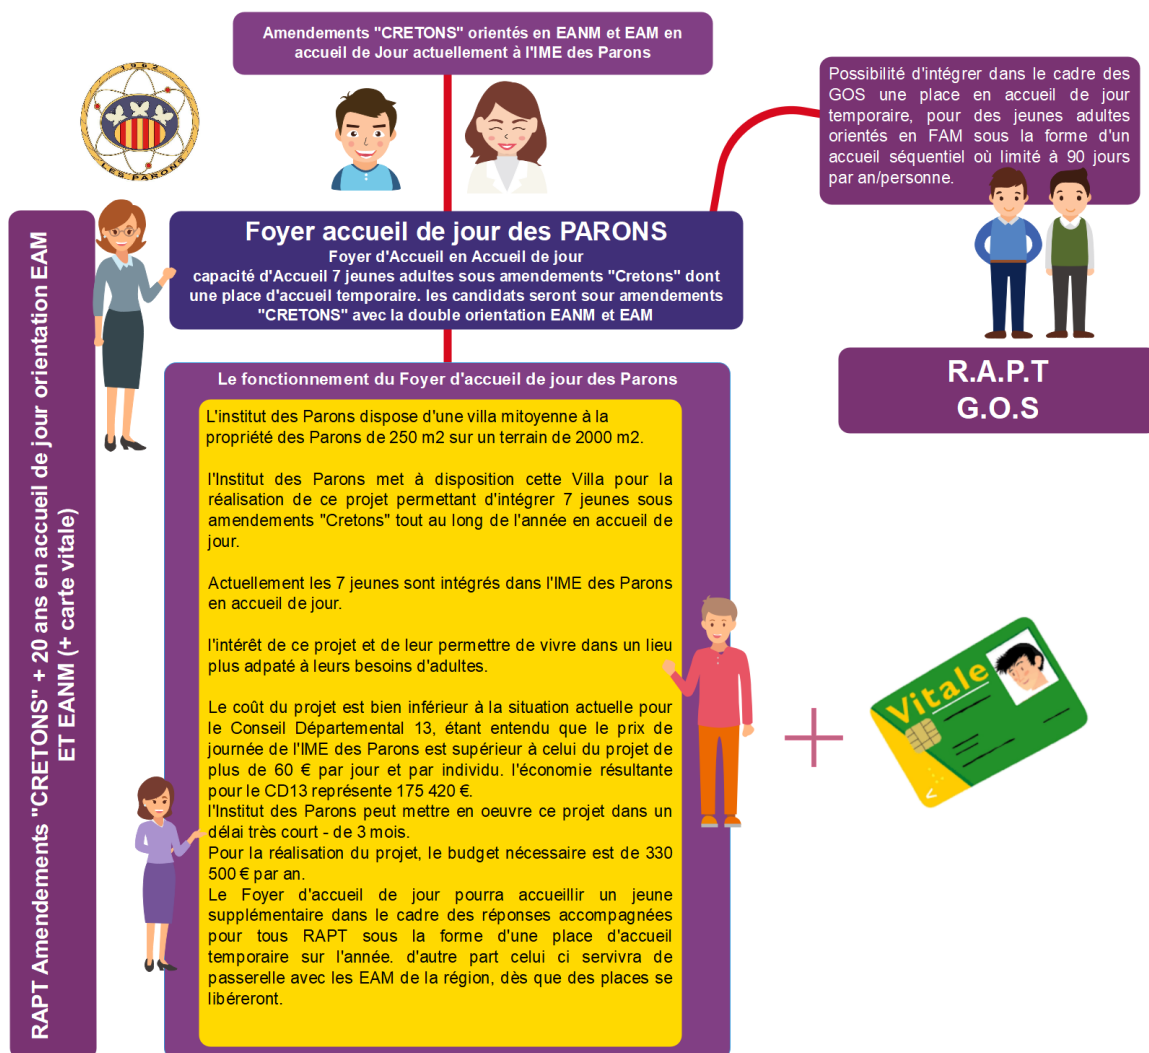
Amendements "CRETONS" orientés en EANM et EAM en accueil de Jour actuellement à l'IME des Parons

1962
LES PARONS

Possibilité d'intégrer dans le cadre des GOS une place en accueil de jour temporaire, pour des jeunes adultes orientés en FAM sous la forme d'un accueil séquentiel où limité à 90 jours par an/personne.

Foyer accueil de jour des PARONS
Foyer d'Accueil en Accueil de jour
capacité d'Accueil 7 jeunes adultes sous amendements "Cretons" dont une place d'accueil temporaire. les candidats seront sour amendements "CRETONS" avec la double orientation EANM et EAM

R.A.P.T
G.O.S

RAPT Amendements "CRETONS" + 20 ans en accueil de jour orientation EAM ET EANM (+ carte vitale)

Le fonctionnement du Foyer d'accueil de jour des Parons

L'institut des Parons dispose d'une villa mitoyenne à la propriété des Parons de 250 m2 sur un terrain de 2000 m2.

l'Institut des Parons met à disposition cette Villa pour la réalisation de ce projet permettant d'intégrer 7 jeunes sous amendements "Cretons" tout au long de l'année en accueil de jour.

Actuellement les 7 jeunes sont intégrés dans l'IME des Parons en accueil de jour.

l'intérêt de ce projet et de leur permettre de vivre dans un lieu plus adpaté à leurs besoins d'adultes.

Le coût du projet est bien inférieur à la situation actuelle pour le Conseil Départemental 13, étant entendu que le prix de journée de l'IME des Parons est supérieur à celui du projet de plus de 60 € par jour et par individu. l'économie résultante pour le CD13 représente 175 420 €.
l'Institut des Parons peut mettre en oeuvre ce projet dans un délai très court - de 3 mois.
Pour la réalisation du projet, le budget nécessaire est de 330 500 € par an.
Le Foyer d'accueil de jour pourra accueillir un jeune supplémentaire dans le cadre des réponses accompagnées pour tous RAPT sous la forme d'une place d'accueil temporaire sur l'année. d'autre part celui ci servivra de passerelle avec les EAM de la région, dès que des places se libéreront.

+

Vitale